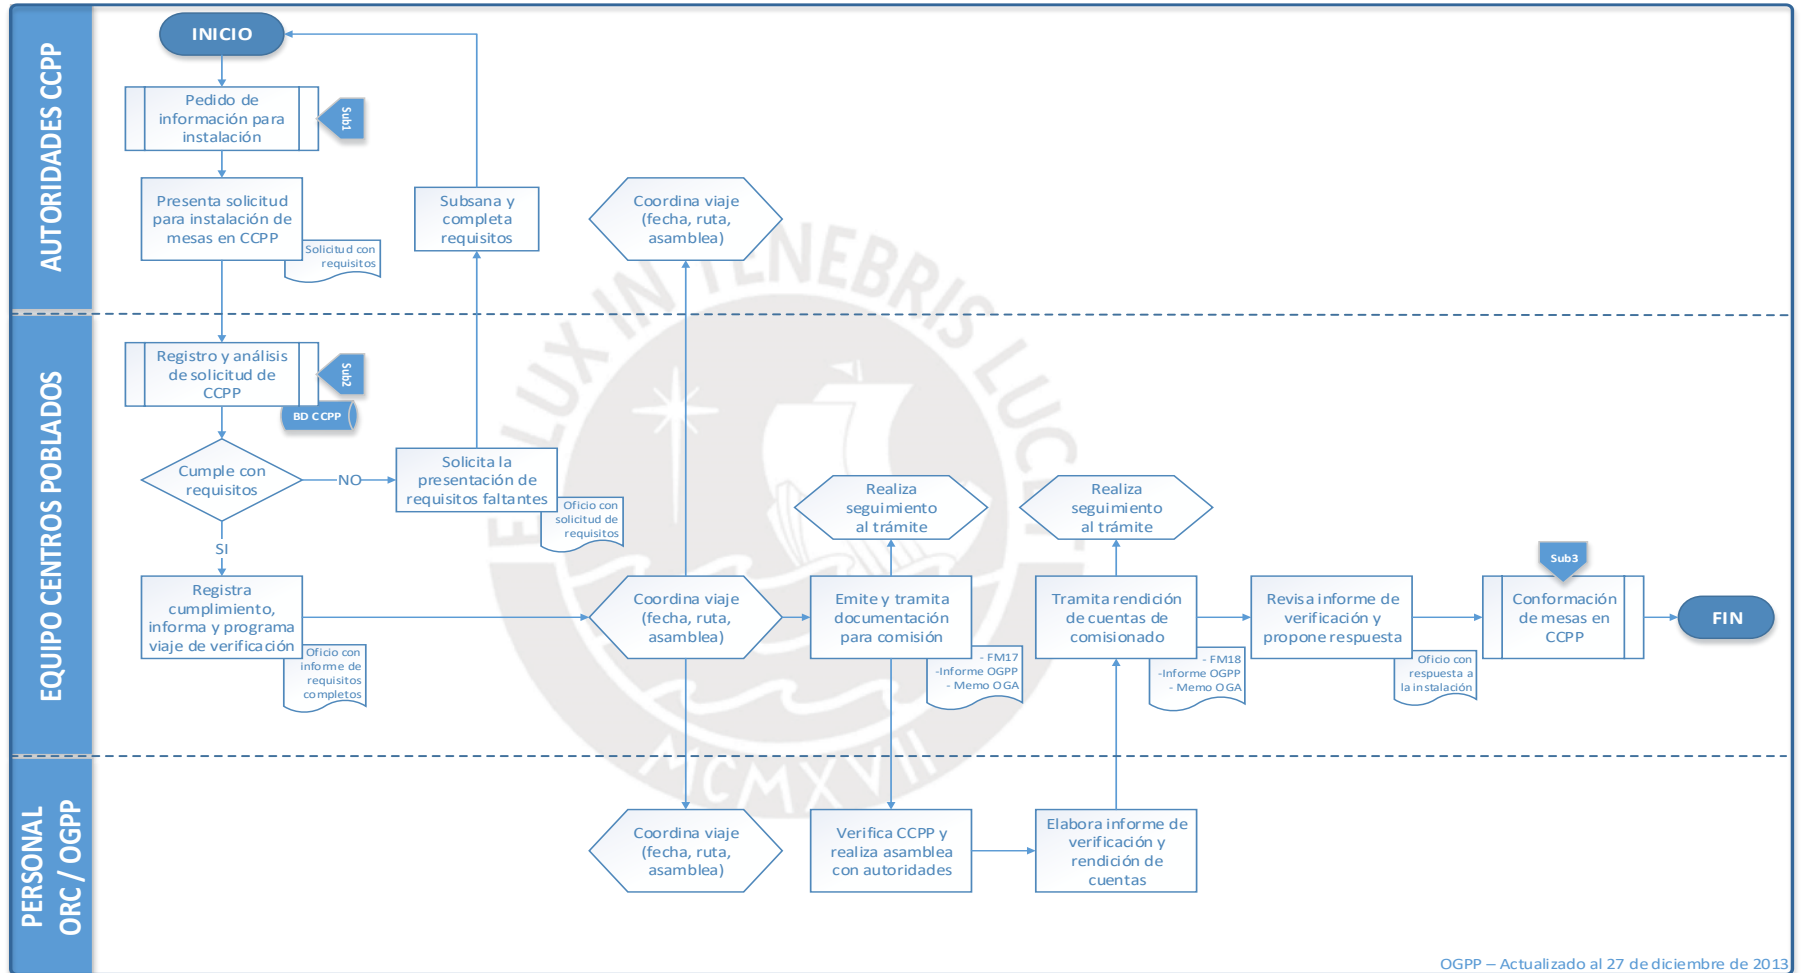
AUTORIDADES CCPP

INICIO

Pedido de información para instalación

Sub1

Presenta solicitud para instalación de mesas en CCPP

Solicitud con requisitos

Subsana y completa requisitos

Coordina viaje (fecha, ruta, asamblea)

EQUIPO CENTROS POBLADOS

Registro y análisis de solicitud de CCPP

Sub2

BD CCPP

Cumple con requisitos

NO

Solicita la presentación de requisitos faltantes

Oficio con solicitud de requisitos

SI

Registra cumplimiento, informa y programa viaje de verificación

Oficio con informe de requisitos completos

Coordina viaje (fecha, ruta, asamblea)

Realiza seguimiento al trámite

Emite y tramita documentación para comisión

- FM17
-Informe OGPP
- Memo OGA

Realiza seguimiento al trámite

Tramita rendición de cuentas de comisionado

- FM18
-Informe OGPP
- Memo OGA

Revisa informe de verificación y propone respuesta

Oficio con respuesta a la instalación

Sub3

Conformación de mesas en CCPP

FIN

PERSONAL ORC / OGPP

Coordina viaje (fecha, ruta, asamblea)

Verifica CCPP y realiza asamblea con autoridades

Elabora informe de verificación y rendición de cuentas

LUX IN TENEBRIS LUCET
MCMXVII

OGPP – Actualizado al 27 de diciembre de 2013